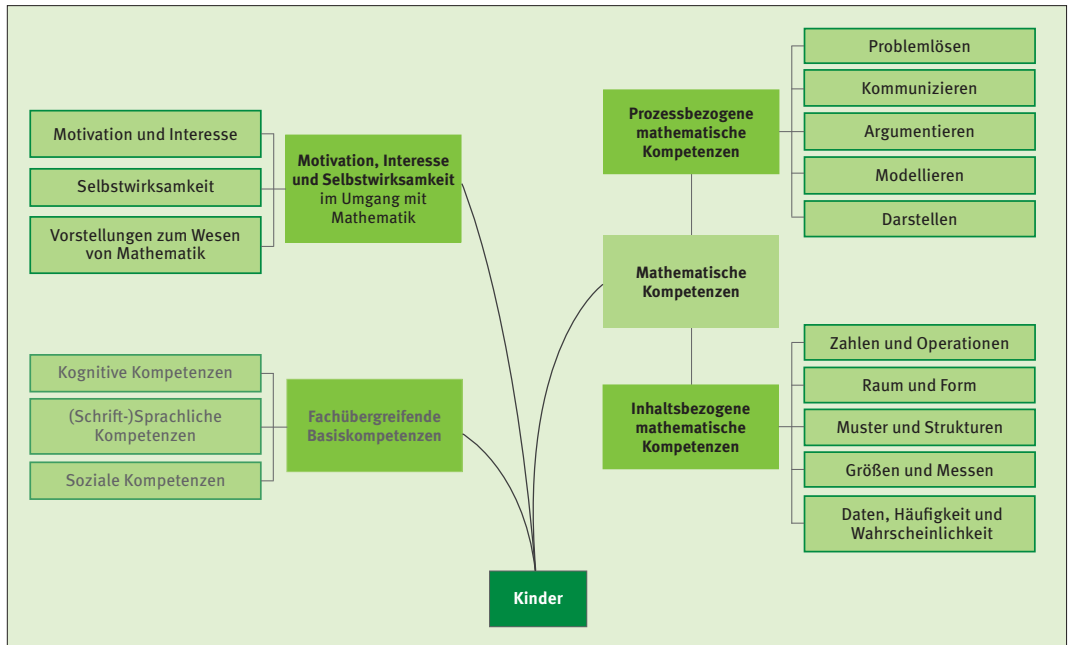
Motivation und Interesse

Selbstwirksamkeit

Vorstellungen zum Wesen von Mathematik

Motivation, Interesse und Selbstwirksamkeit im Umgang mit Mathematik

Kognitive Kompetenzen

(Schrift-)Sprachliche Kompetenzen

Soziale Kompetenzen

Fachübergreifende Basiskompetenzen

Prozessbezogene mathematische Kompetenzen

Problemlösen

Kommunizieren

Argumentieren

Modellieren

Darstellen

Mathematische Kompetenzen

Inhaltsbezogene mathematische Kompetenzen

Zahlen und Operationen

Raum und Form

Muster und Strukturen

Größen und Messen

Daten, Häufigkeit und Wahrscheinlichkeit

Kinder